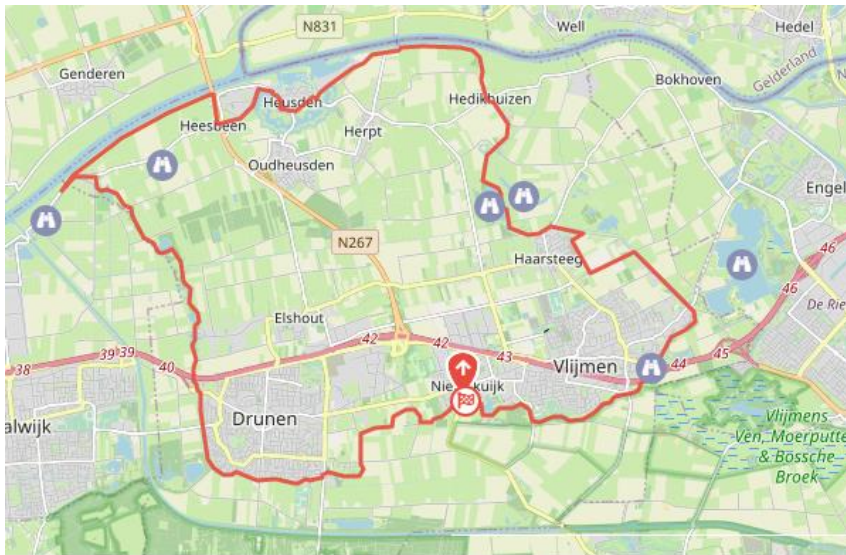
N831
Well
Hedel
Genderen
Bokhoven
Gelderland
Heusden
Hedikhuizen
Heesbeen
Herpt
Oudheusden
Engel
N267
46
Haarsteeg
46
De Rie
Elshout
42
42
43
38
39
39
40
Vlijmen
44
45
Nieuwkuijk
alwijk
Drunen
Vlijmens Ven, Moerputten & Bossche Broek